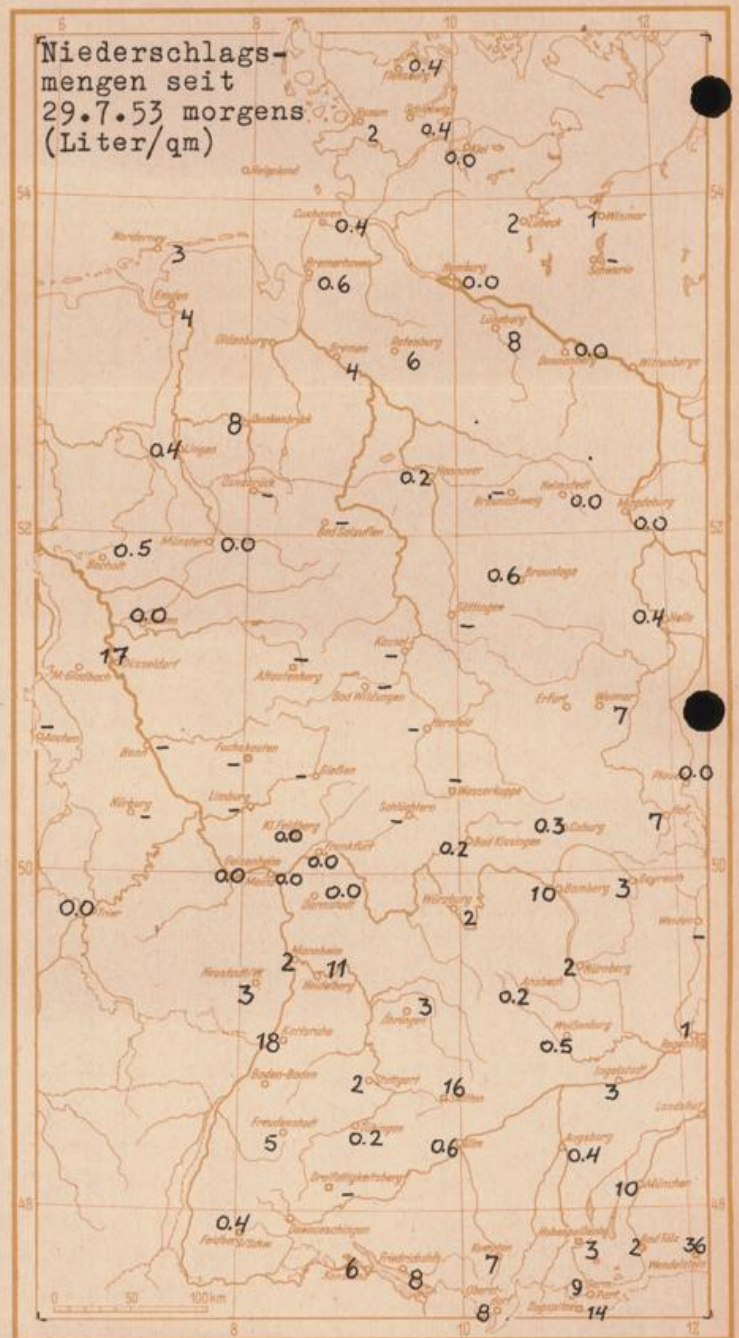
Niederschlagsmengen seit 29.7.53 morgens (Liter/qm)

6 8 10 12

54 52 50 48

0.4 Flensburg
2 Husum
0.4 Schleswig
0.0 Kiel
Helgoland
0.4 Cuxhaven
2 Lübeck
1 Wismar
– Schwerin
3 Norderney
0.6 Bremerhaven
0.0 Hamburg
4 Emden
8 Lüneburg
0.0 Dannenberg
Wittenberge
Oldenburg
4 Bremen
6 Rotenburg
8 Quakenbrück
0.4 Lingen
– Osnabrück
0.2 Hannover
– Braunschweig
0.0 Helmstedt
0.0 Magdeburg
– Bad Salzuflen
0.5 Bocholt
0.0 Münster
0.6 Braunlage
0.0
– Göttingen
0.4 Halle
17 Düsseldorf
M.Gladbach
– Kassel
– Altastenberg
– Bad Wildungen
Erfurt
7 Weimar
– Aachen
– Hersfeld
– Bonn
– Fuchskauten
– Gießen
– Wasserkuppe
0.0 Plauen
– Nürburg
– Limburg
– Schlüchtern
0.3 Coburg
7 Hof
0.0 Kl.Feldberg
0.0 Frankfurt
0.2 Bad Kissingen
0.0 Geisenheim
0.0 Mainz
0.0 Darmstadt
10 Bamberg
3 Bayreuth
0.0 Trier
2 Würzburg
– Weiden
2 Mannheim
11 Heidelberg
2 Nürnberg
3 Neustadt
3 Öhringen
0.2 Ansbach
18 Karlsruhe
0.5 Weißenburg
1 Regensburg
Baden-Baden
2 Stuttgart
16 Aalen
3 Ingolstadt
Landshut
5 Freudenstadt
0.2 Tübingen
0.6 Ulm
0.4 Augsburg
– Dreifaltigkeitsberg
10 München
0.4 Feldberg/Schw.
Donaueschingen
3 Hohenpeissenberg
2 Bad Tölz
36 Wendelstein
6 Konstanz
8 Friedrichshafen
7 Kempten
9 Garmisch-Part.
8 Oberstdorf
14 Zugspitze

0 50 100 km